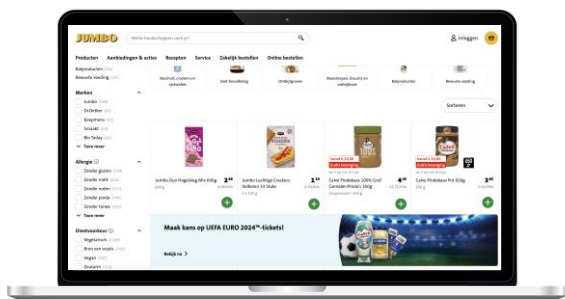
JUMBO

Welke boodschappen zoek je?

Inloggen

Producten Aanbiedingen & acties Recepten Service Zakelijk bestellen Online bestellen

Babyproducten
Bewuste voeding

Beschuit, crackers en rijstwafels
Zoet beurbelag
Ontbijtgranen
Noten/pinda's, broodt en ontbijtkoek
Babyproducten
Bewuste voeding

Merken
Jumbo
Dr.Oetker
Bolywmans
Smaakt
Bio Today
Toon meer

Sorteren

Allergie
Zonder gluten
Zonder melk
Zonder noten
Zonder pinda
Zonder tarwe
Toon meer

Dieetwensen
Vegetarisch
Bron van vezels
Vegan
Zonder

Jumbo Duo Hagelslag Mix 600g
2 49

Jumbo Luchtige Crackers Volkoren 10 Stuks
1 39

Calvé Pindakaas 100% Grof Gemalen Pinda's 350g
4 99

Calvé Pindakaas Pot 650g
3 99

Maak kans op UEFA EURO 2024™-tickets!

Bekijk nu